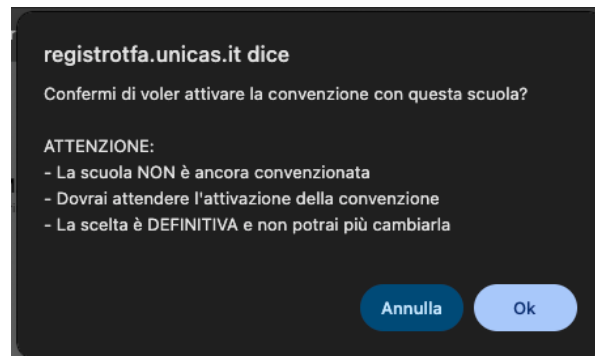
registrotfa.unicas.it dice

Confermi di voler attivare la convenzione con questa scuola?

ATTENZIONE:
- La scuola NON è ancora convenzionata
- Dovrai attendere l'attivazione della convenzione
- La scelta è DEFINITIVA e non potrai più cambiarla

Annulla

Ok